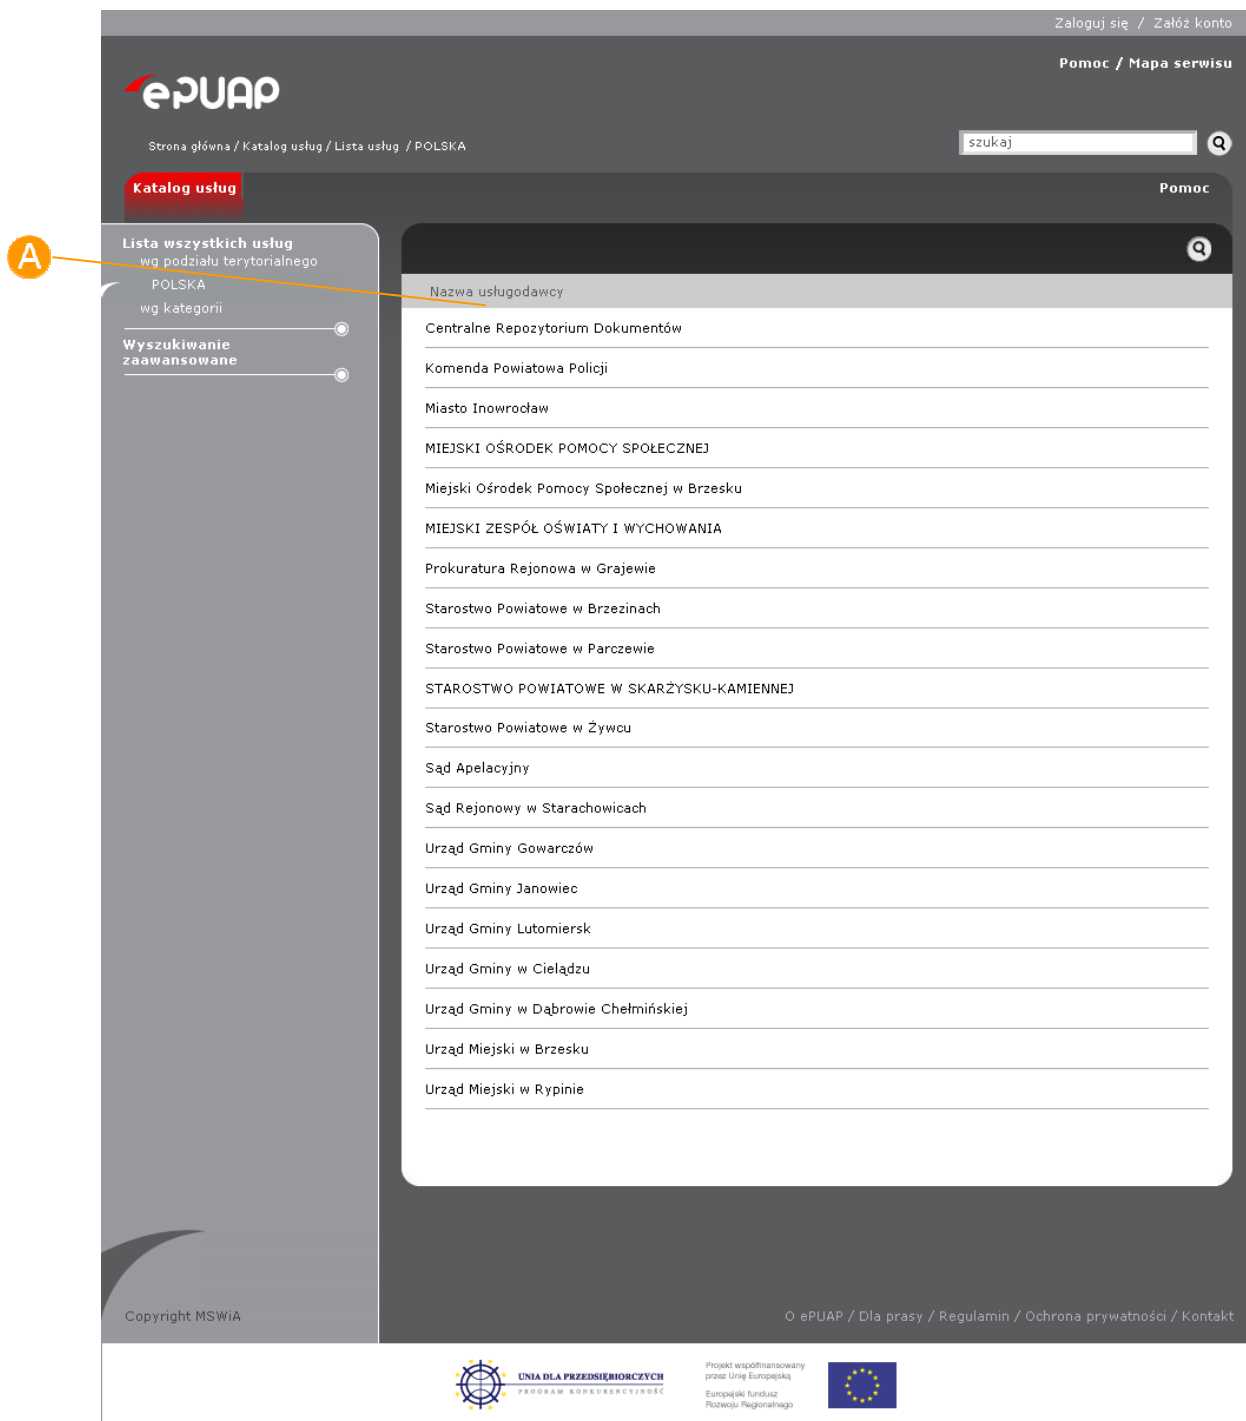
Zaloguj się / Załóż konto

Pomoc / Mapa serwisu

ePUAP

Strona główna / Katalog usług / Lista usług / POLSKA

szukaj

Katalog usług

Pomoc

A

Lista wszystkich usług
wg podziału terytorialnego
POLSKA
wg kategorii

Wyszukiwanie zaawansowane

Nazwa usługodawcy

Centralne Repozytorium Dokumentów

Komenda Powiatowa Policji

Miasto Inowrocław

MIEJSKI OŚRODEK POMOCY SPOŁECZNEJ

Miejski Ośrodek Pomocy Społecznej w Brzesku

MIEJSKI ZESPÓŁ OŚWIATY I WYCHOWANIA

Prokuratura Rejonowa w Grajewie

Starostwo Powiatowe w Brzezinach

Starostwo Powiatowe w Parczewie

STAROSTWO POWIATOWE W SKARŻYSKU-KAMIENNEJ

Starostwo Powiatowe w Żywcu

Sąd Apelacyjny

Sąd Rejonowy w Starachowicach

Urząd Gminy Gowarczów

Urząd Gminy Janowiec

Urząd Gminy Lutomiersk

Urząd Gminy w Cielądzu

Urząd Gminy w Dąbrowie Chełmińskiej

Urząd Miejski w Brzesku

Urząd Miejski w Rypinie

Copyright MSWiA

O ePUAP / Dla prasy / Regulamin / Ochrona prywatności / Kontakt

UNIA DLA PRZEDSIĘBIORCZYCH
PROGRAM KONKURENCYJNOŚĆ

Projekt współfinansowany przez Unię Europejską
Europejski fundusz Rozwoju Regionalnego